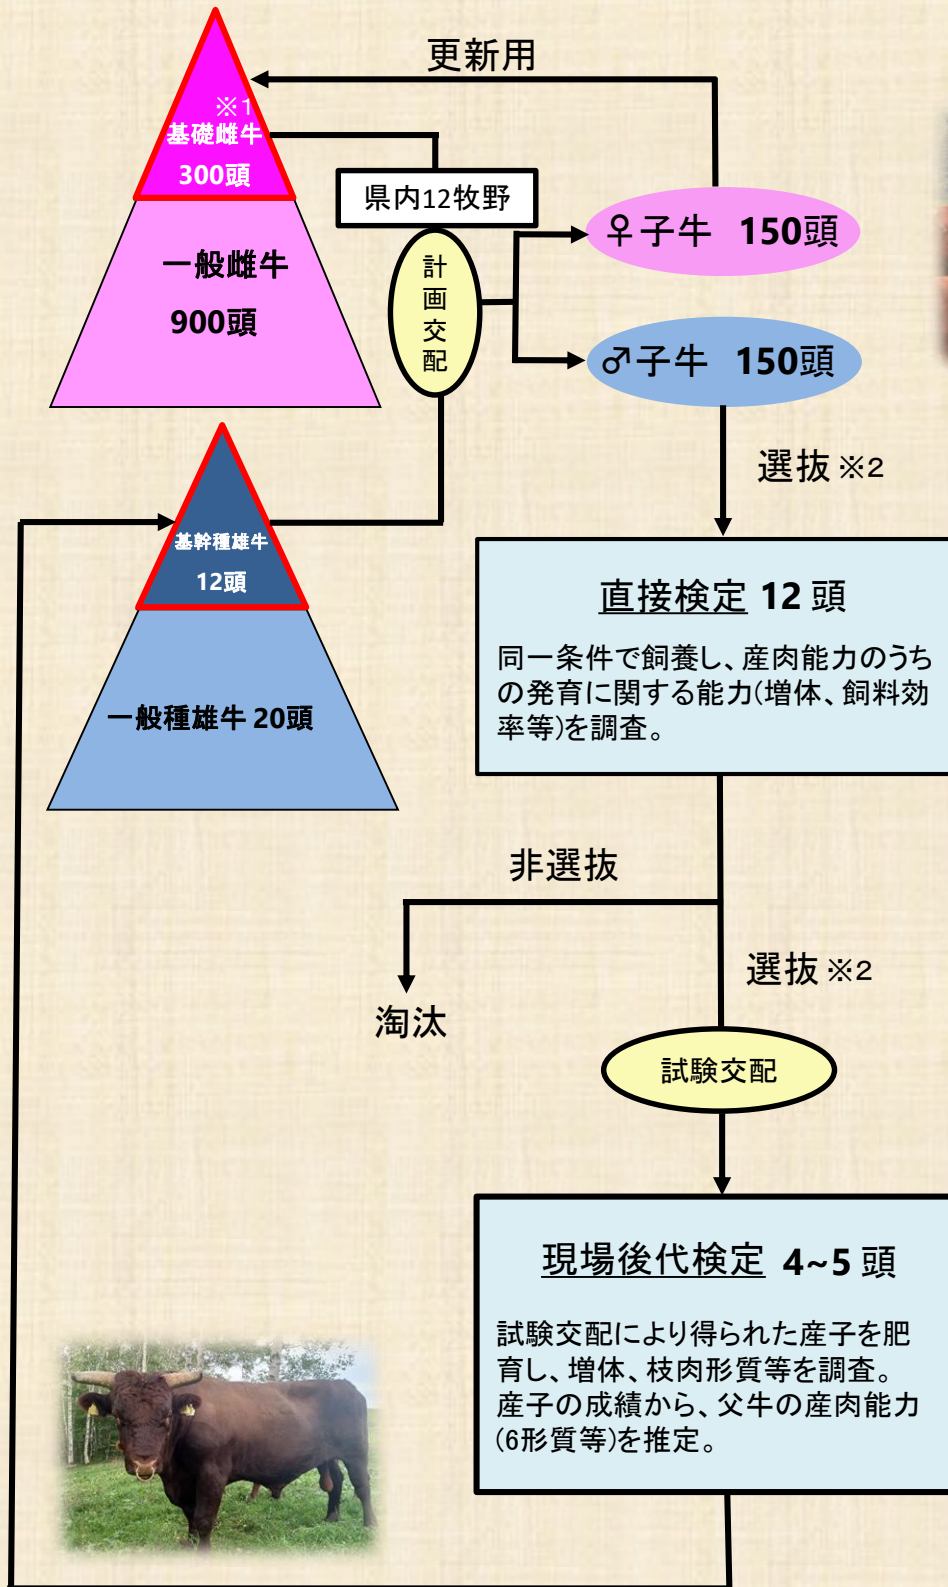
更新用

※1
基礎雌牛
300頭

一般雌牛
900頭

県内12牧野

計
画
交
配

♀子牛　150頭

♂子牛　150頭

選抜 ※2

基幹種雄牛
12頭

一般種雄牛 20頭

直接検定 12 頭

同一条件で飼養し、産肉能力のうちの発育に関する能力(増体、飼料効率等)を調査。

非選抜

淘汰

選抜 ※2

試験交配

現場後代検定 4~5 頭

試験交配により得られた産子を肥育し、増体、枝肉形質等を調査。産子の成績から、父牛の産肉能力(6形質等)を推定。